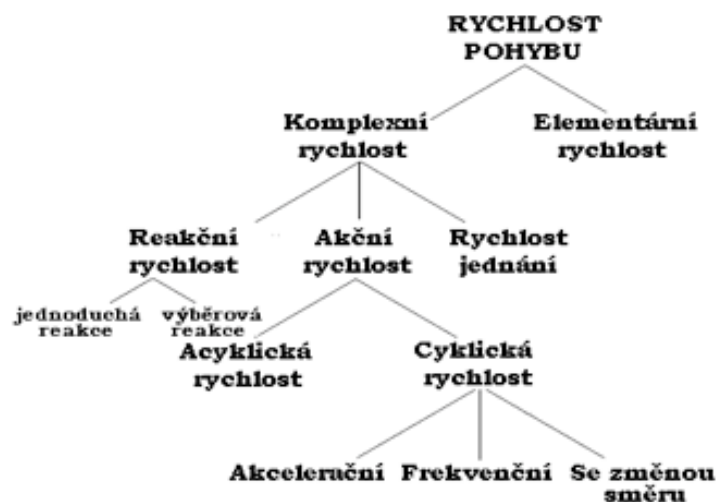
RYCHLOST POHYBU

Komplexní rychlost

Elementární rychlost

Reakční rychlost

Akční rychlost

Rychlost jednání

jednoduchá reakce

výběrová reakce

Acyklická rychlost

Cyklická rychlost

Akcelerační

Frekvenční

Se změnou směru